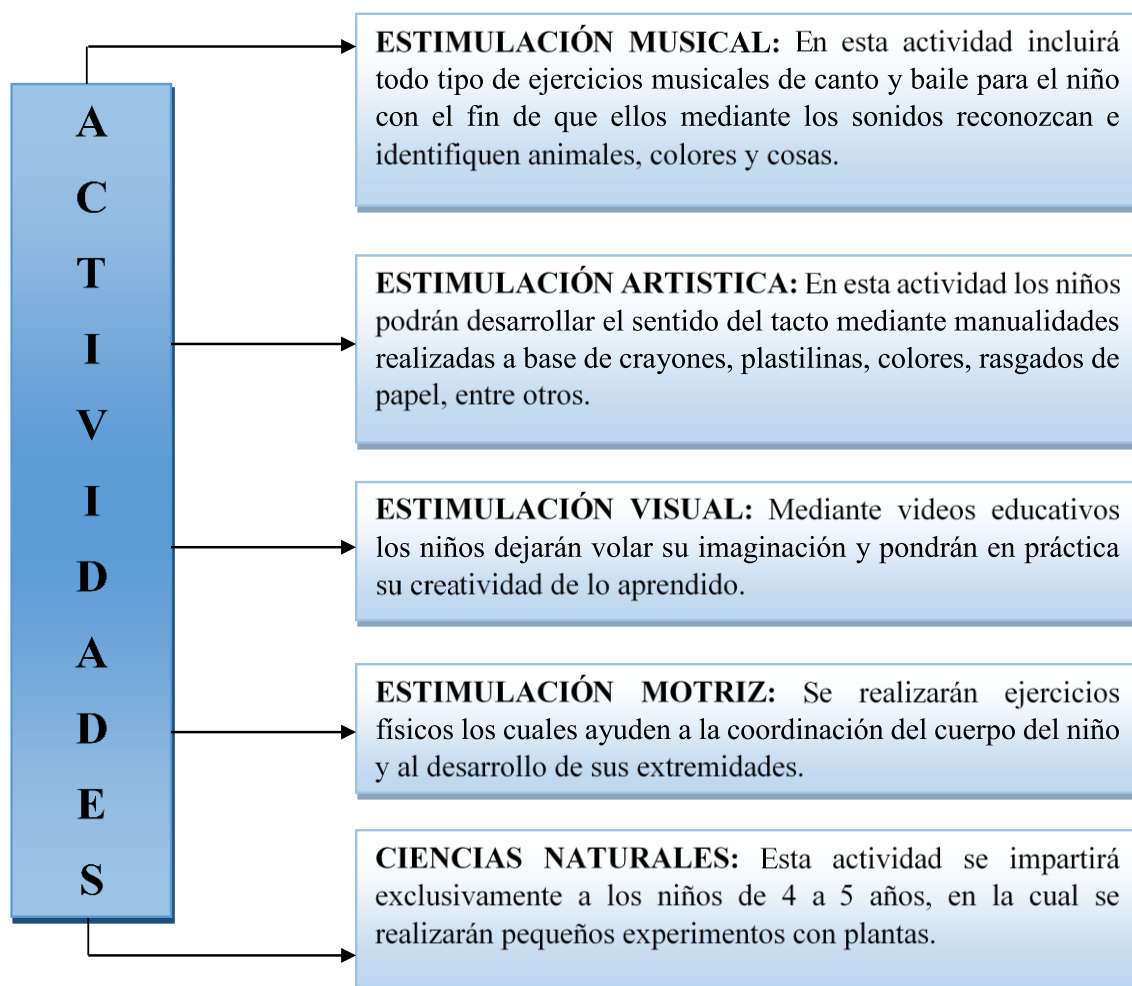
A
C
T
I
V
I
D
A
D
E
S

**ESTIMULACIÓN MUSICAL:** En esta actividad incluirá todo tipo de ejercicios musicales de canto y baile para el niño con el fin de que ellos mediante los sonidos reconozcan e identifiquen animales, colores y cosas.

**ESTIMULACIÓN ARTISTICA:** En esta actividad los niños podrán desarrollar el sentido del tacto mediante manualidades realizadas a base de crayones, plastilinas, colores, rasgados de papel, entre otros.

**ESTIMULACIÓN VISUAL:** Mediante videos educativos los niños dejarán volar su imaginación y pondrán en práctica su creatividad de lo aprendido.

**ESTIMULACIÓN MOTRIZ:** Se realizarán ejercicios físicos los cuales ayuden a la coordinación del cuerpo del niño y al desarrollo de sus extremidades.

**CIENCIAS NATURALES:** Esta actividad se impartirá exclusivamente a los niños de 4 a 5 años, en la cual se realizarán pequeños experimentos con plantas.